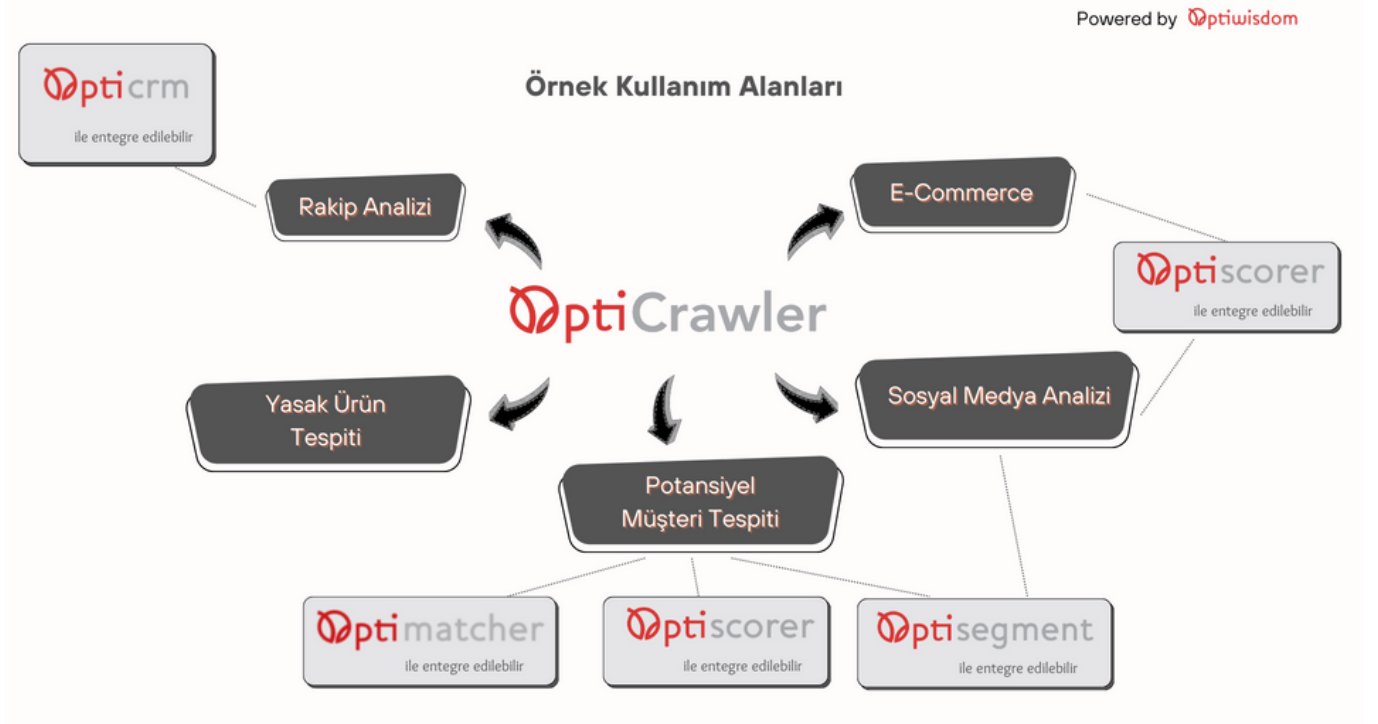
Powered by Optiwisdom

Örnek Kullanım Alanları

Opticrm
ile entegre edilebilir

Rakip Analizi

E-Commerce

Optiscorer
ile entegre edilebilir

OptiCrawler

Yasak Ürün Tespiti

Sosyal Medya Analizi

Potansiyel Müşteri Tespiti

Optimatcher
ile entegre edilebilir

Optiscorer
ile entegre edilebilir

Optisegment
ile entegre edilebilir